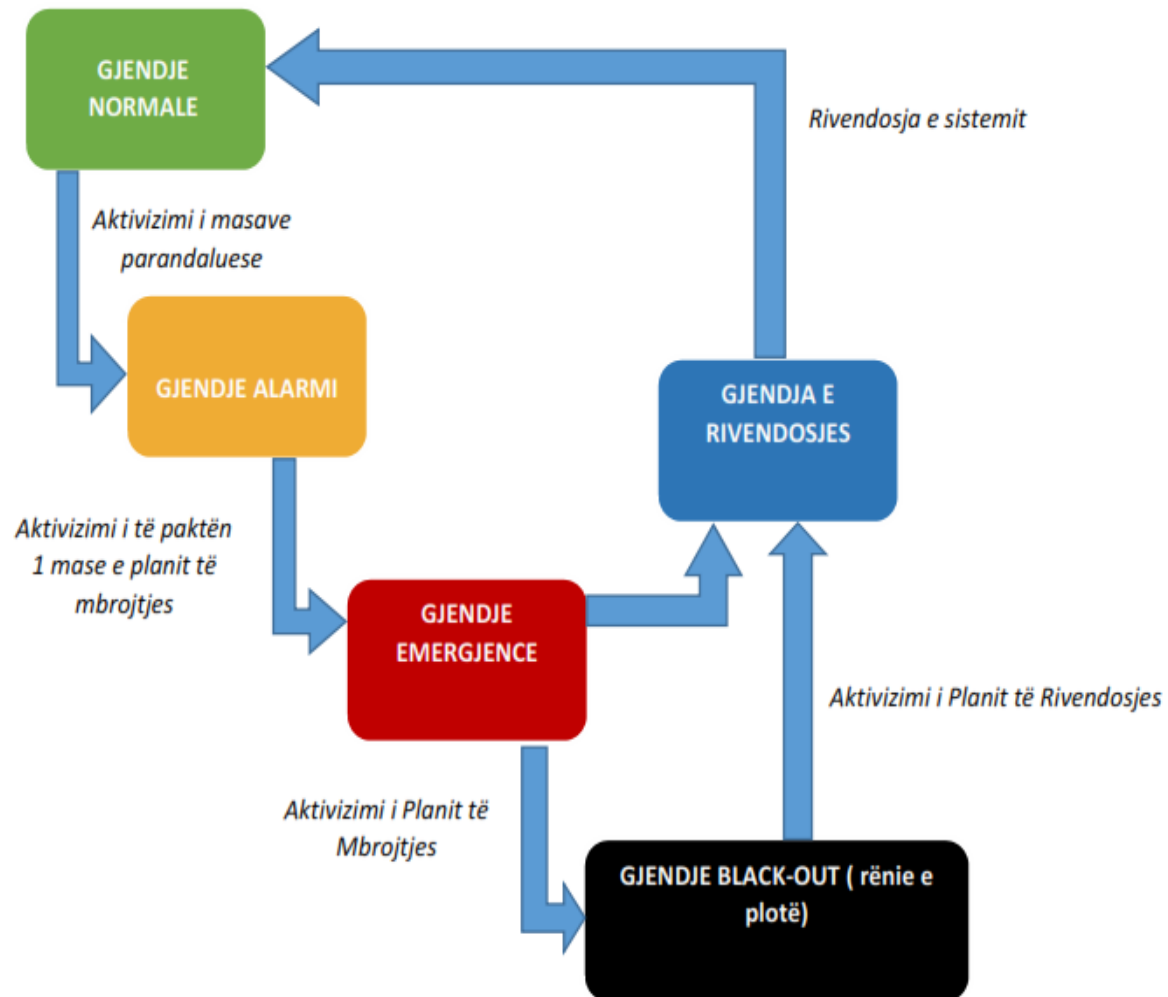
GJENDJE NORMALE

Rivendosja e sistemit

Aktivizimi i masave parandaluese

GJENDJE ALARMI

GJENDJA E RIVENDOSJES

Aktivizimi i të paktën 1 mase e planit të mbrojtjes

GJENDJE EMERGJENCE

Aktivizimi i Planit të Rivendosjes

Aktivizimi i Planit të Mbrojtjes

GJENDJE BLACK-OUT ( rënie e plotë)